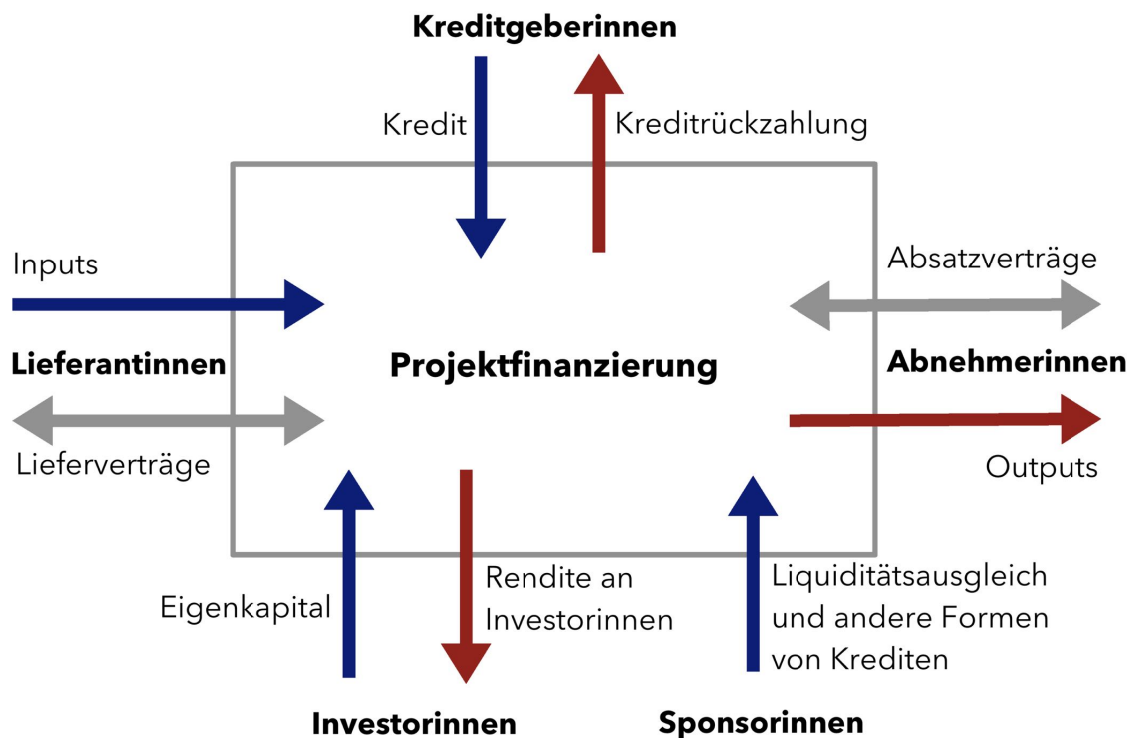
Kreditgeberinnen

Kredit

Kreditrückzahlung

Inputs

Absatzverträge

Lieferantinnen

Projektfinanzierung

Abnehmerinnen

Lieferverträge

Outputs

Rendite an Investorinnen

Liquiditätsausgleich und andere Formen von Krediten

Eigenkapital

Investorinnen

Sponsorinnen